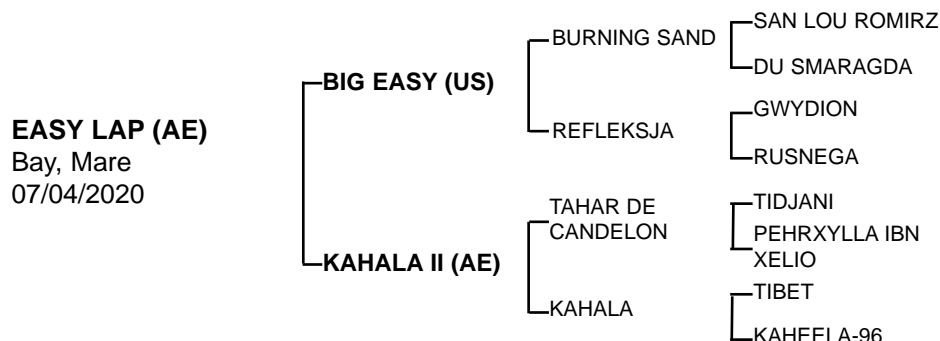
EASY LAP (AE)
Bay, Mare
07/04/2020

BIG EASY (US)

BURNING SAND

SAN LOU ROMIRZ

DU SMARAGDA

REFLEKSJA

GWYDION

RUSNEGA

KAHALA II (AE)

TAHAR DE CANDELON

TIDJANI

PEHRXYLLA IBN XELIO

KAHALA

TIBET

KAHEELA-96